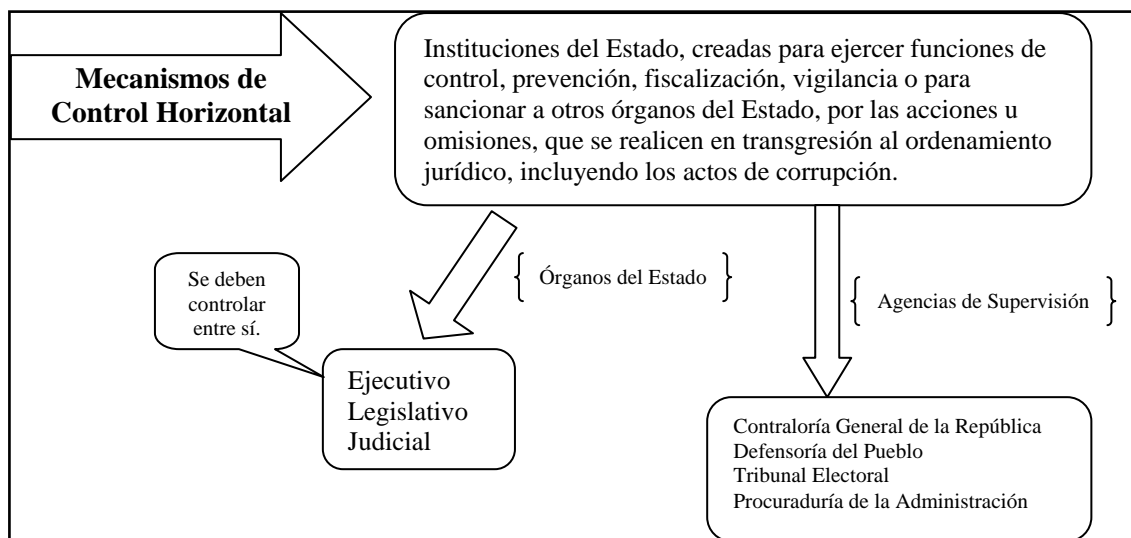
Mecanismos de Control Horizontal

Instituciones del Estado, creadas para ejercer funciones de control, prevención, fiscalización, vigilancia o para sancionar a otros órganos del Estado, por las acciones u omisiones, que se realicen en transgresión al ordenamiento jurídico, incluyendo los actos de corrupción.

Órganos del Estado

Se deben controlar entre sí.

Ejecutivo
Legislativo
Judicial

Agencias de Supervisión

Contraloría General de la República
Defensoría del Pueblo
Tribunal Electoral
Procuraduría de la Administración